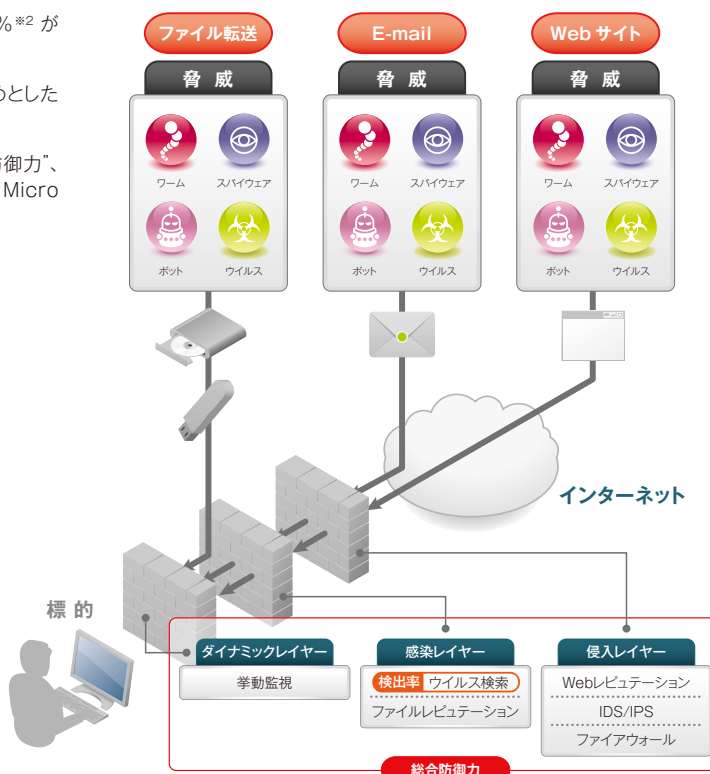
%※2 が

のとした

御力"、
Micro

ファイル転送

E-mail

Web サイト

脅 威

ワーム
スパイウェア
ボット
ウイルス

脅 威

ワーム
スパイウェア
ボット
ウイルス

脅 威

ワーム
スパイウェア
ボット
ウイルス

インターネット

標 的

ダイナミックレイヤー

挙動監視

感染レイヤー

検出率 ウイルス検索

ファイルレピュテーション

侵入レイヤー

Webレピュテーション

IDS/IPS

ファイアウォール

総合防御力